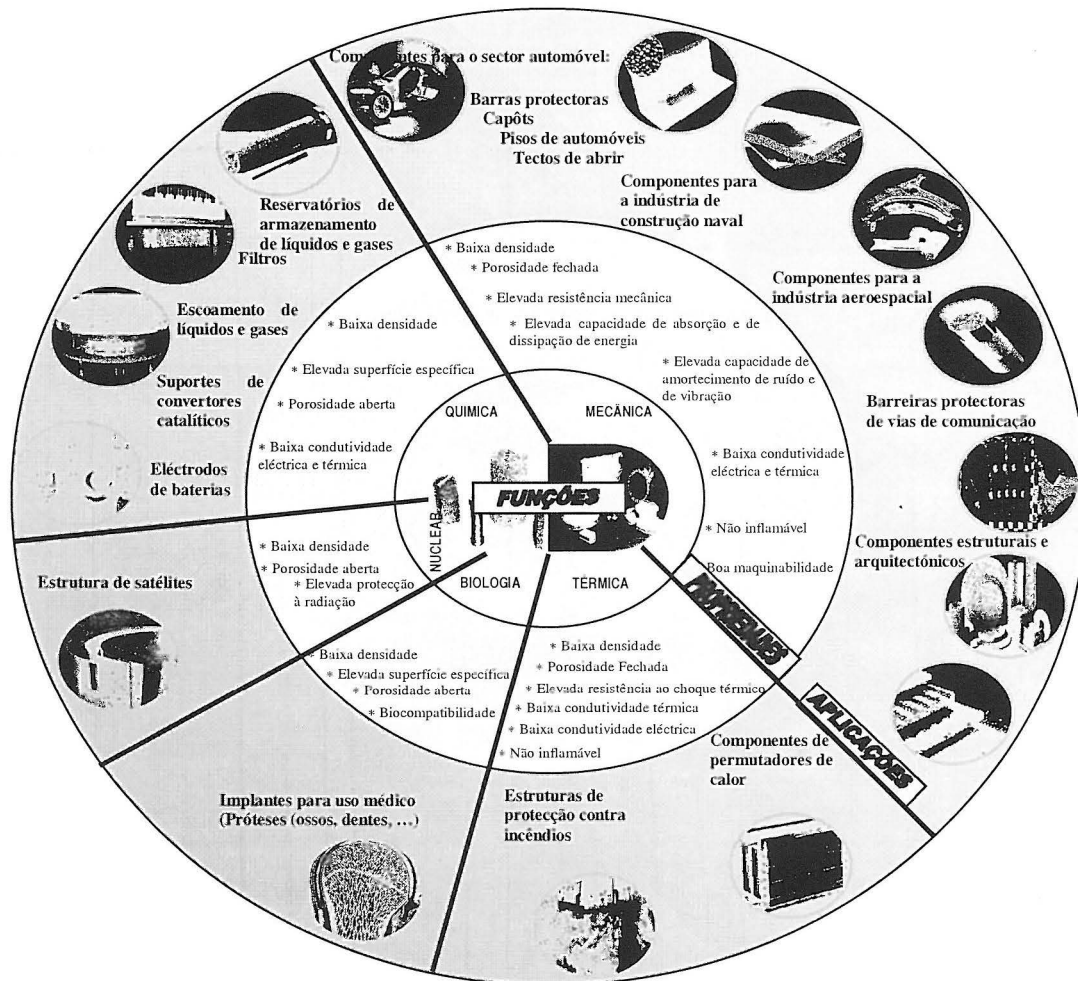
Com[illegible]ntes para o sector automóvel:
Barras protectoras
Capôts
Pisos de automóveis
Tectos de abrir

Componentes para a indústria de construção naval

Componentes para a indústria aeroespacial

Barreiras protectoras de vias de comunicação

Componentes estruturais e arquitectónicos

Componentes de permutadores de calor

Estruturas de protecção contra incêndios

Implantes para uso médico (Próteses (ossos, dentes, ...)

Estrutura de satélites

Eléctrodos de baterias

Suportes de convertores catalíticos

Escoamento de líquidos e gases

Filtros

Reservatórios de armazenamento de líquidos e gases

* Baixa densidade
* Porosidade fechada
* Elevada resistência mecânica
* Elevada capacidade de absorção e de dissipação de energia
* Elevada capacidade de amortecimento de ruído e de vibração
* Baixa condutividade eléctrica e térmica
* Não inflamável
Boa maquinabilidade

* Baixa densidade
* Elevada superfície específica
* Porosidade aberta
* Baixa condutividade eléctrica e térmica

* Baixa densidade
* Porosidade aberta
* Elevada protecção à radiação

* Baixa densidade
* Elevada superfície específica
* Porosidade aberta
* Biocompatibilidade

* Baixa densidade
* Porosidade Fechada
* Elevada resistência ao choque térmico
* Baixa condutividade térmica
* Baixa condutividade eléctrica
* Não inflamável

QUIMICA
MECÂNICA
NUCLEAR
BIOLOGIA
TÉRMICA
FUNÇÕES
PROPRIEDADES
APLICAÇÕES